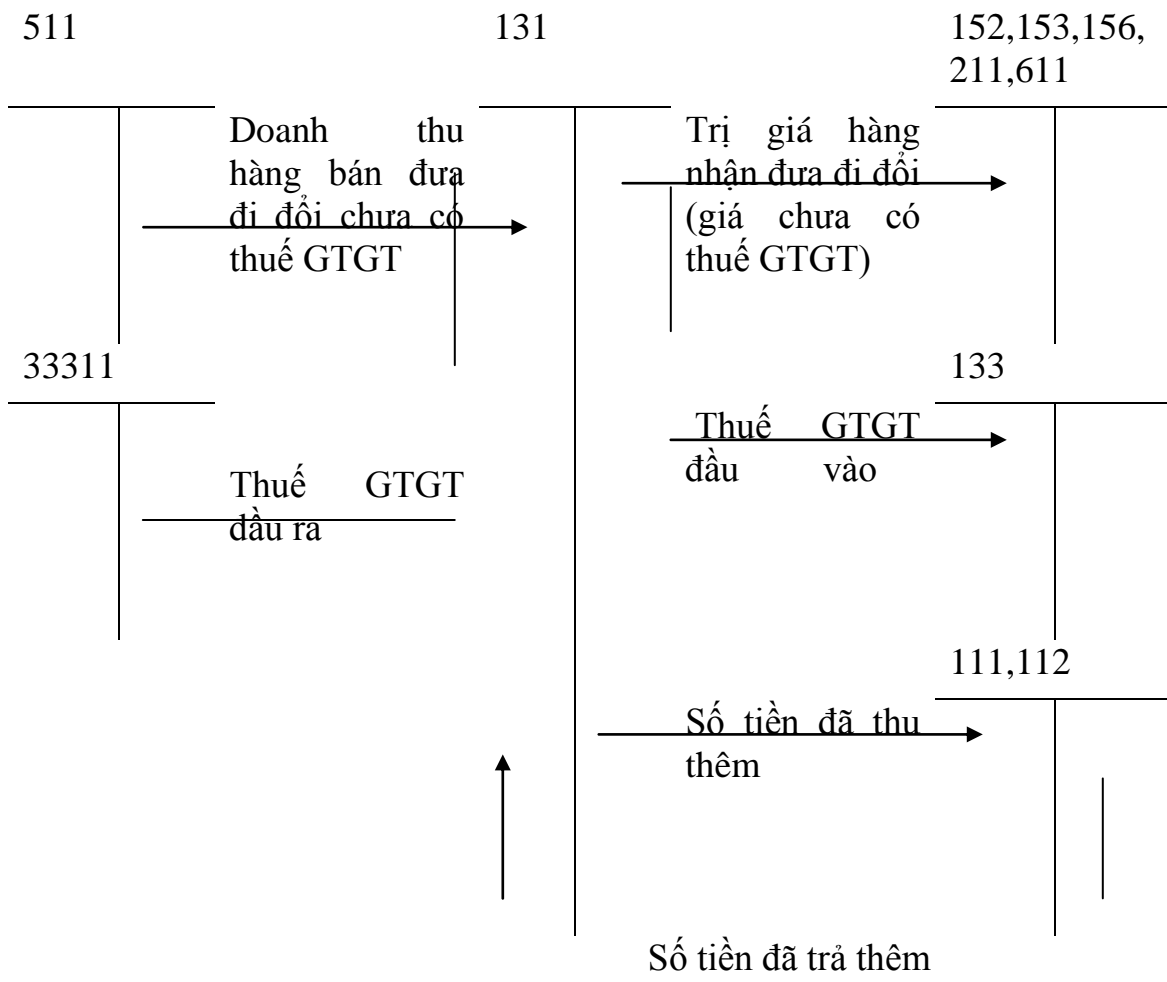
511

131

152,153,156, 211,611

Doanh thu hàng bán đưa đi đổi chưa có thuế GTGT

Trị giá hàng nhận đưa đi đổi (giá chưa có thuế GTGT)

33311

133

Thuế GTGT đầu ra

Thuế GTGT đầu vào

111,112

Số tiền đã thu thêm

Số tiền đã trả thêm